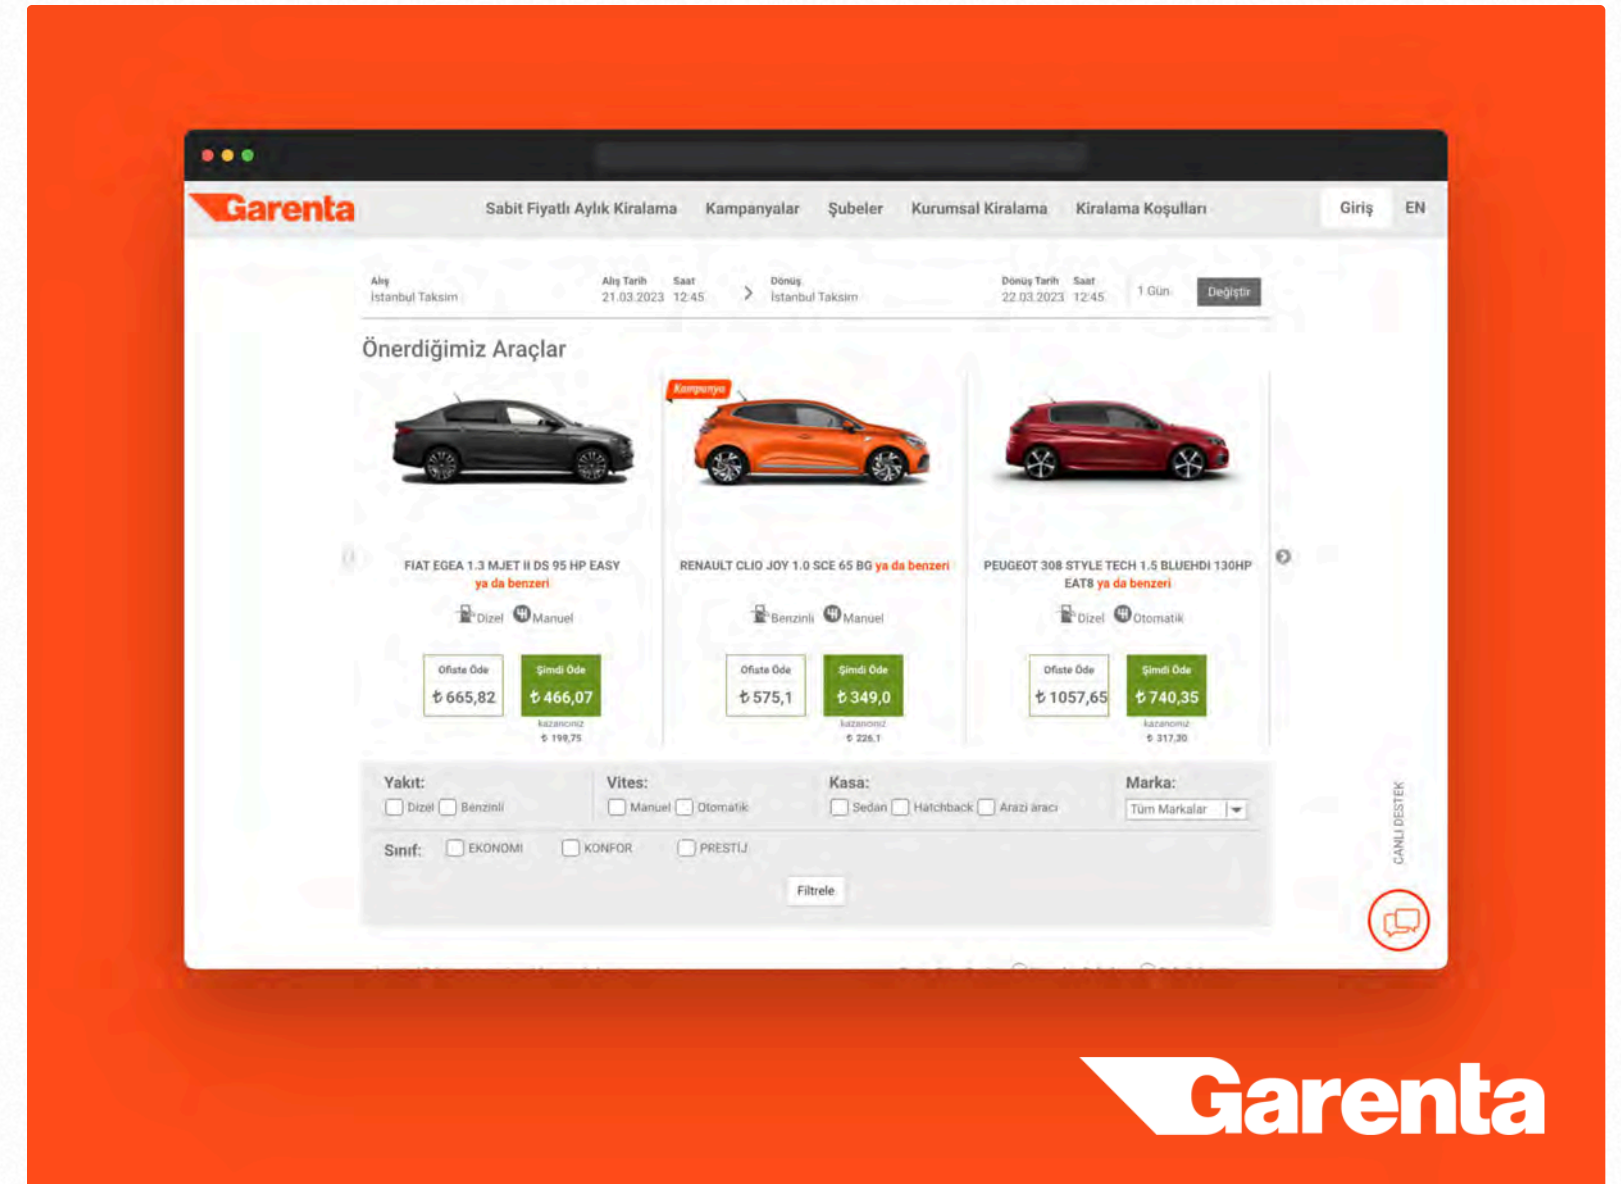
Garenta

Sabit Fiyatlı Aylık Kiralama Kampanyalar Şubeler Kurumsal Kiralama Kiralama Koşulları Giriş EN

Alış İstanbul Taksim | Alış Tarih 21.03.2023 | Saat 12:45 | Dönüş İstanbul Taksim | Dönüş Tarih 22.03.2023 | Saat 12:45 | 1 Gün | Değiştir

Önerdiğimiz Araçlar

Kampanya

FIAT EGEA 1.3 MJET II DS 95 HP EASY ya da benzeri
Dizel Manuel
Ofiste Öde ₺665,82
Şimdi Öde ₺466,07
kazancınız ₺ 199,75

RENAULT CLIO JOY 1.0 SCE 65 BG ya da benzeri
Benzinli Manuel
Ofiste Öde ₺575,1
Şimdi Öde ₺349,0
kazancınız ₺ 226,1

PEUGEOT 308 STYLE TECH 1.5 BLUEHDI 130HP EAT8 ya da benzeri
Dizel Otomatik
Ofiste Öde ₺1057,65
Şimdi Öde ₺740,35
kazancınız ₺ 317,30

Yakıt: Dizel Benzinli
Vites: Manuel Otomatik
Kasa: Sedan Hatchback Arazi aracı
Marka: Tüm Markalar
Sınıf: EKONOMİ KONFOR PRESTİJ
Filtrele

CANLI DESTEK

Garenta